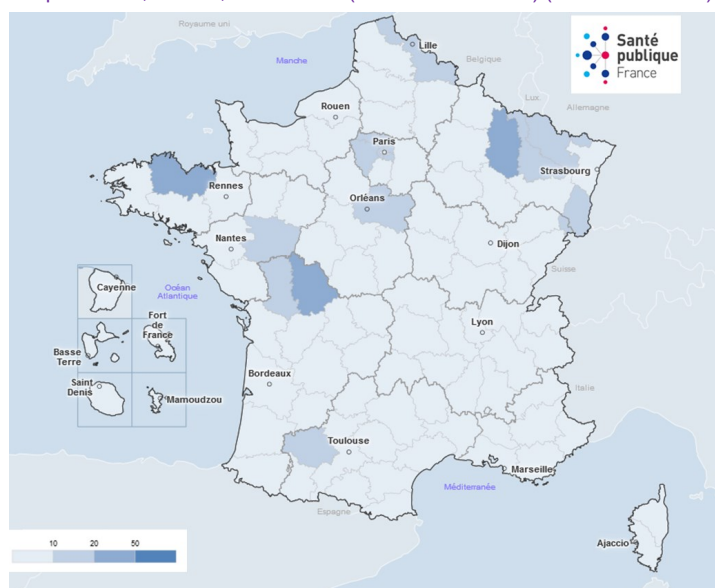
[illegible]

Royaume uni
Manche
Lille
Belgique
Santé publique France
Lux.
Allemagne
Rouen
Paris
Strasbourg
Rennes
Orléans
Nantes
Dijon
Suisse
Cayenne
Océan Atlantique
Fort de France
Basse Terre
Lyon
Saint Denis
Mamoudzou
Bordeaux
Italie
Toulouse
Marseille
Méditerranée
Espagne
Ajaccio
10 20 50